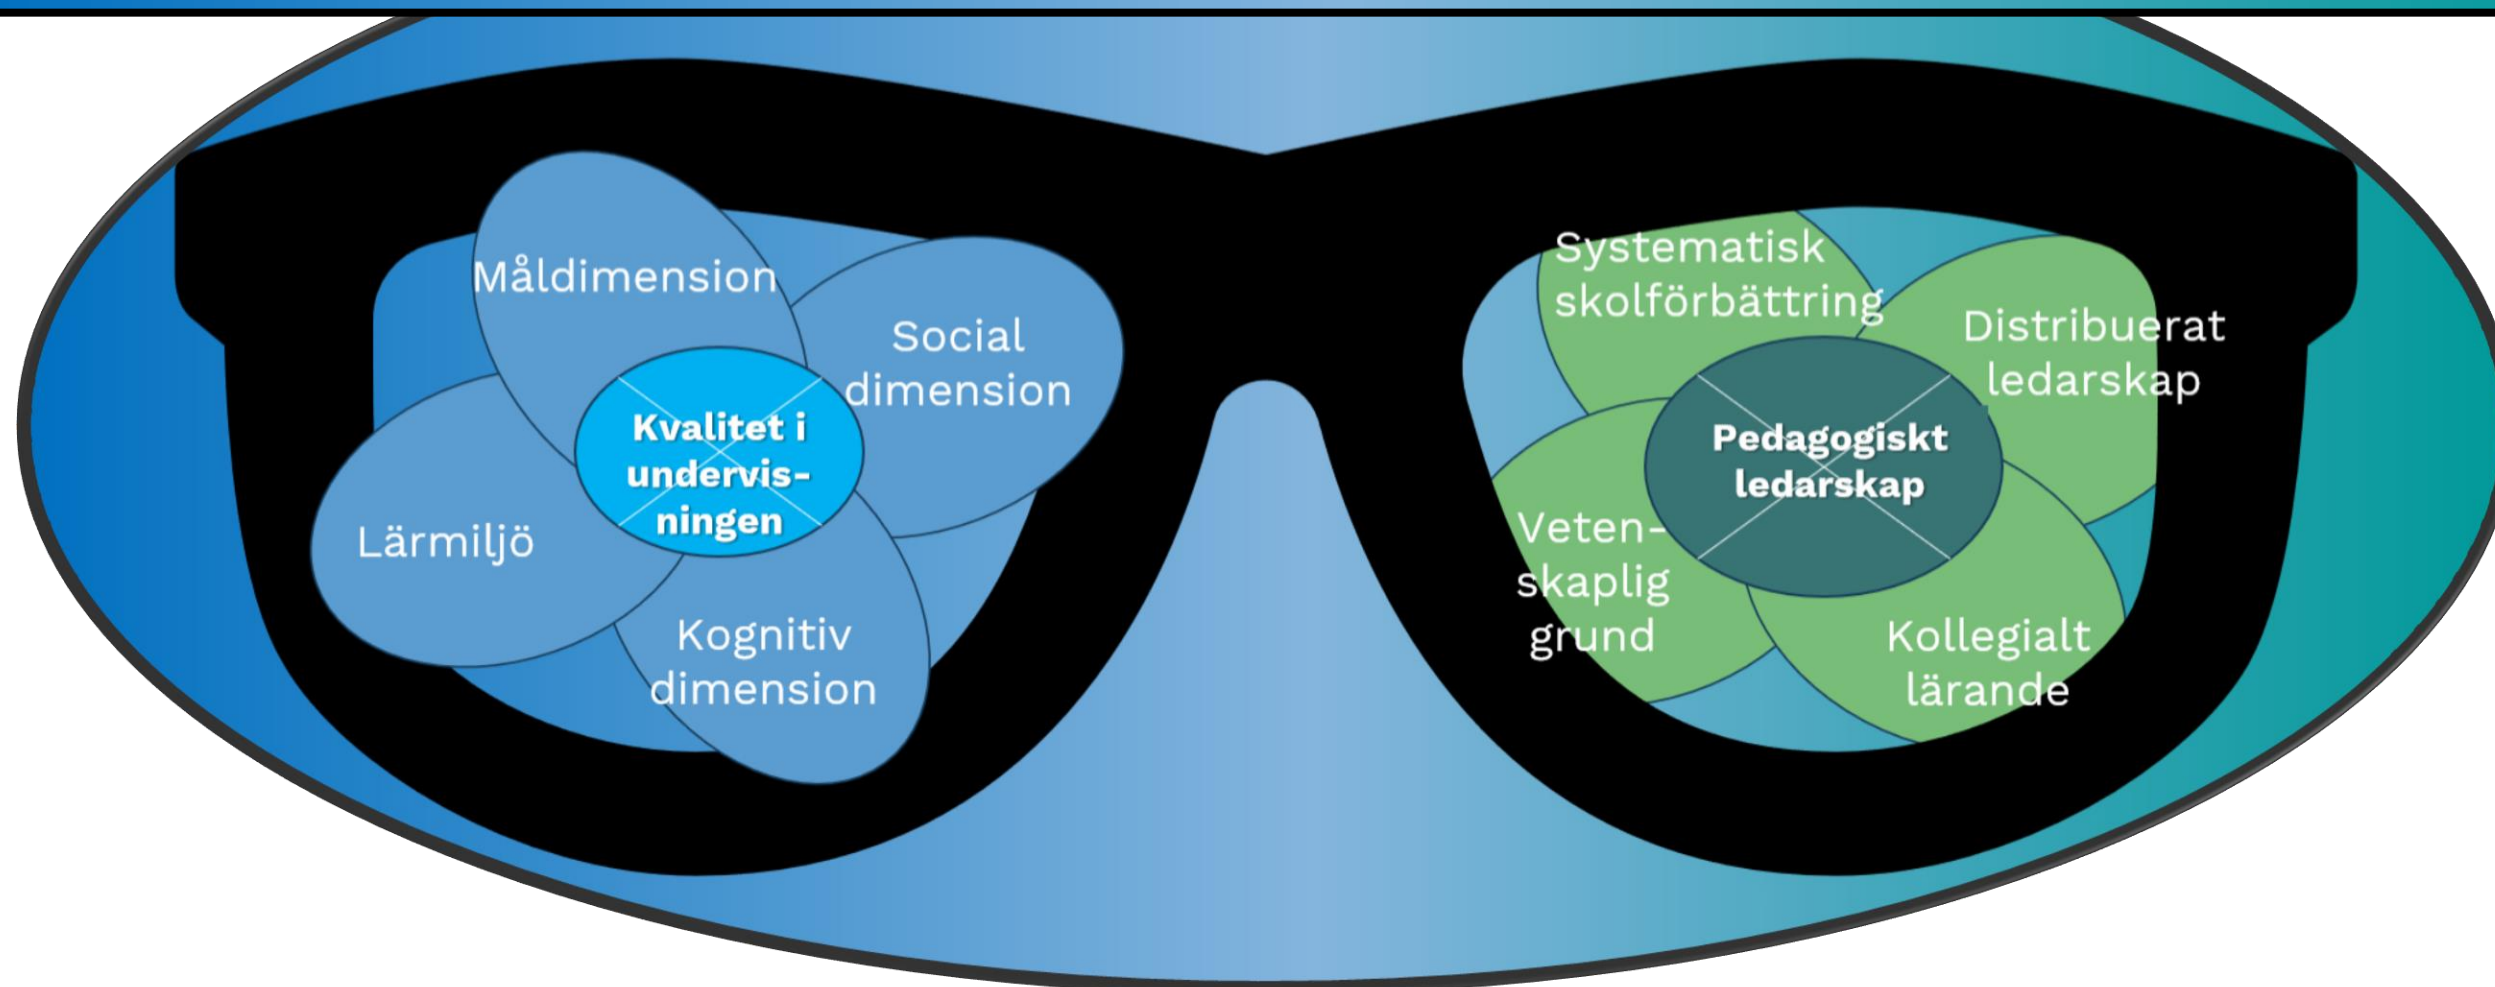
Måldimension

Social dimension

Kvalitet i undervisningen

Lärmiljö

Kognitiv dimension

Systematisk skolförbättring

Distribuerat ledarskap

Pedagogiskt ledarskap

Vetenskaplig grund

Kollegialt lärande